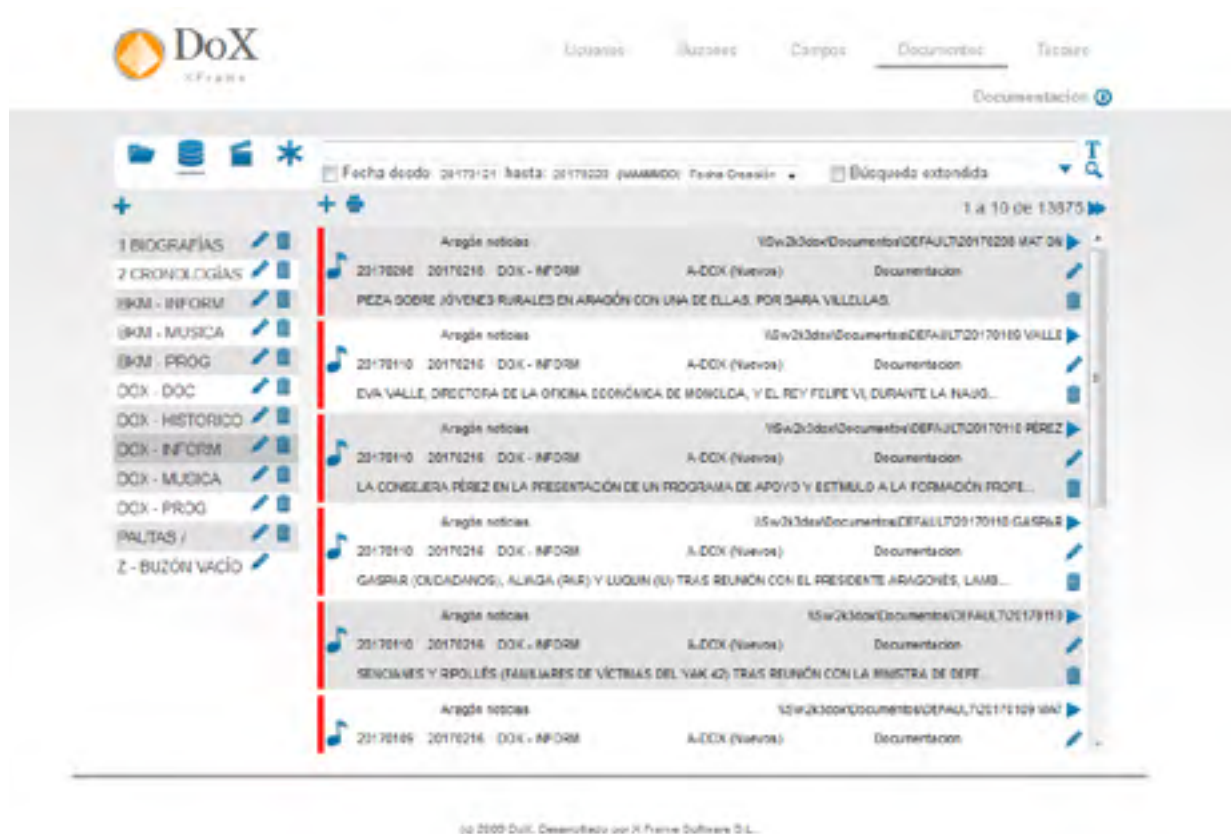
DoX
XFrame

Usuarios Buzones Campos Documentos Tesauro

Documentacion

Fecha desde 20170121 hasta 20170220 (AAAAMMDD) Fecha Creación Búsqueda extendida

1 a 10 de 13875

1 BIOGRAFÍAS
2 CRONOLOGÍAS
BKM - INFORM
BKM - MUSICA
BKM - PROG
DOX - DOC
DOX - HISTORICO
DOX - INFORM
DOX - MUSICA
DOX - PROG
FALTAS /
Z - BUZÓN VACÍO

Aragón noticias \\Sw2k3dox\Documentos\DEFAULT\20170208 MAT DN
20170208 20170216 DOX - INFORM A-DOX (Nuevos) Documentacion
PEZA SOBRE JÓVENES RURALES EN ARAGÓN CON UNA DE ELLAS, POR SARA VILLELLAS.

Aragón noticias \\Sw2k3dox\Documentos\DEFAULT\20170109 VALLE
20170110 20170216 DOX - INFORM A-DOX (Nuevos) Documentacion
EVA VALLE, DIRECTORA DE LA OFICINA ECONÓMICA DE MONCLOA, Y EL REY FELIPE VI, DURANTE LA INAUG...

Aragón noticias \\Sw2k3dox\Documentos\DEFAULT\20170110 PÉREZ
20170110 20170216 DOX - INFORM A-DOX (Nuevos) Documentacion
LA CONSEJERA PÉREZ EN LA PRESENTACIÓN DE UN PROGRAMA DE APOYO Y ESTÍMULO A LA FORMACIÓN PROFE...

Aragón noticias \\Sw2k3dox\Documentos\DEFAULT\20170110 GASPAR
20170110 20170216 DOX - INFORM A-DOX (Nuevos) Documentacion
GASPAR (CIUDADANOS), ALIAGA (PAR) Y LUQUIN (IU) TRAS REUNIÓN CON EL PRESIDENTE ARAGONÉS, LAMB...

Aragón noticias \\Sw2k3dox\Documentos\DEFAULT\20170110
20170110 20170216 DOX - INFORM A-DOX (Nuevos) Documentacion
SENCIANES Y RIPOLLÉS (FAMILIARES DE VÍCTIMAS DEL YAK 42) TRAS REUNIÓN CON LA MINISTRA DE DEFE...

Aragón noticias \\Sw2k3dox\Documentos\DEFAULT\20170109 MAT
20170109 20170216 DOX - INFORM A-DOX (Nuevos) Documentacion

(c) 2009 DoX. Desarrollado por X Frame Software S.L.